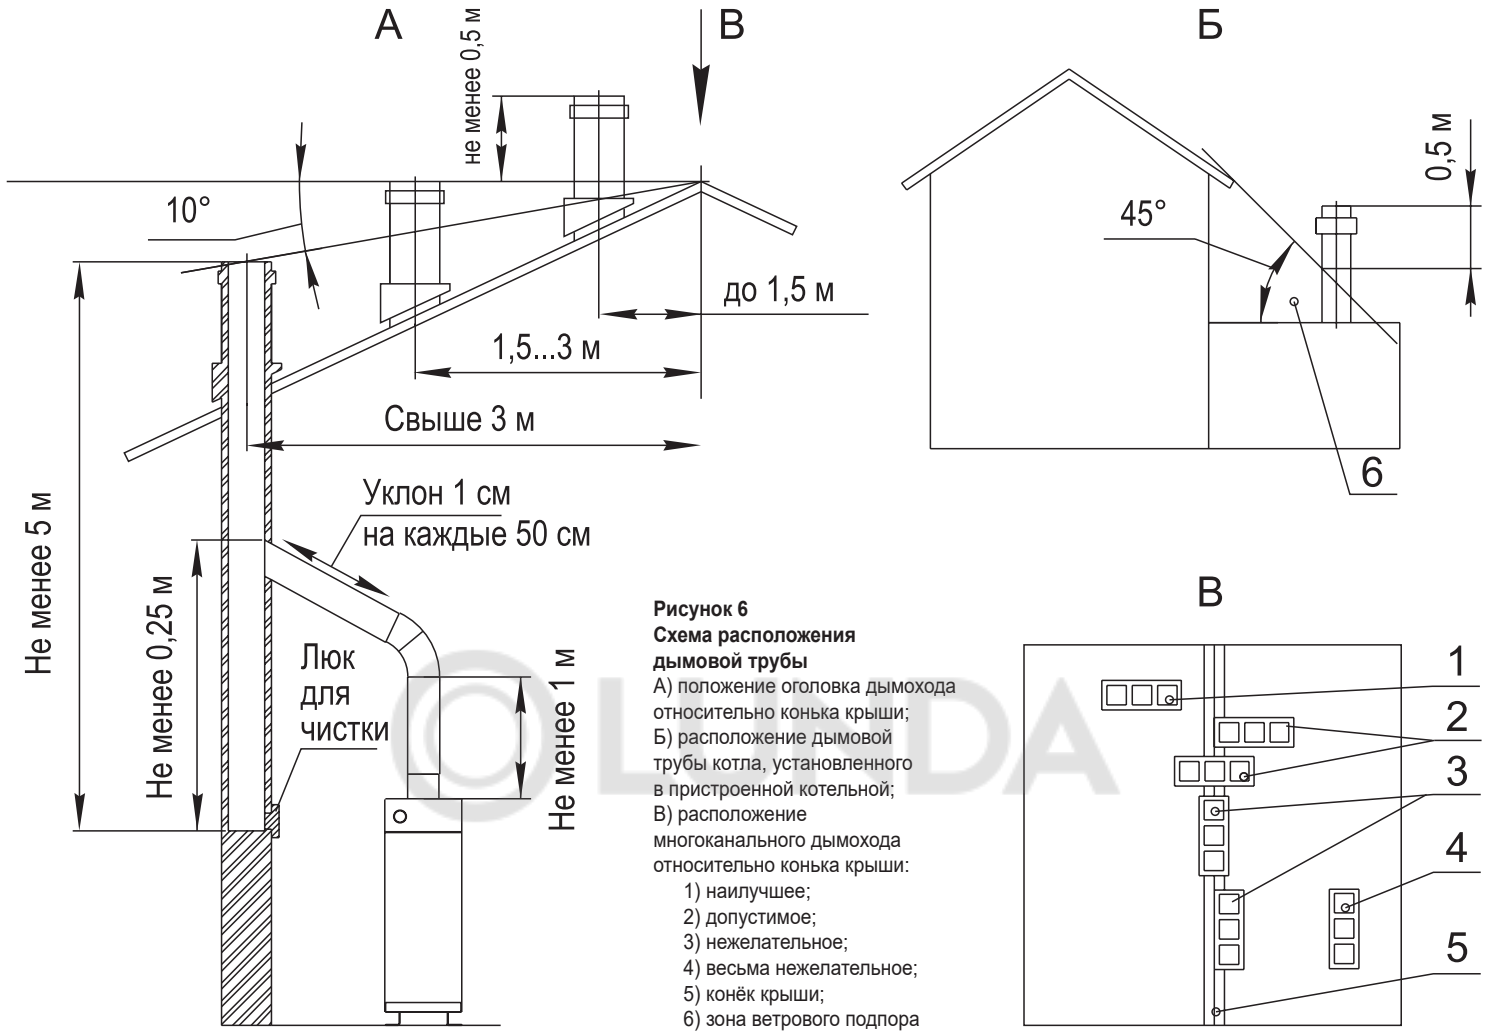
А

В

не менее 0,5 м

10°

до 1,5 м

1,5...3 м

Свыше 3 м

Уклон 1 см на каждые 50 см

Не менее 5 м

Не менее 0,25 м

Люк для чистки

Не менее 1 м

Б

45°

0,5 м

6

В

1

2

3

4

5

**Рисунок 6**
**Схема расположения дымовой трубы**
А) положение оголовка дымохода относительно конька крыши;
Б) расположение дымовой трубы котла, установленного в пристроенной котельной;
В) расположение многоканального дымохода относительно конька крыши:
1) наилучшее;
2) допустимое;
3) нежелательное;
4) весьма нежелательное;
5) конёк крыши;
6) зона ветрового подпора

LINDA